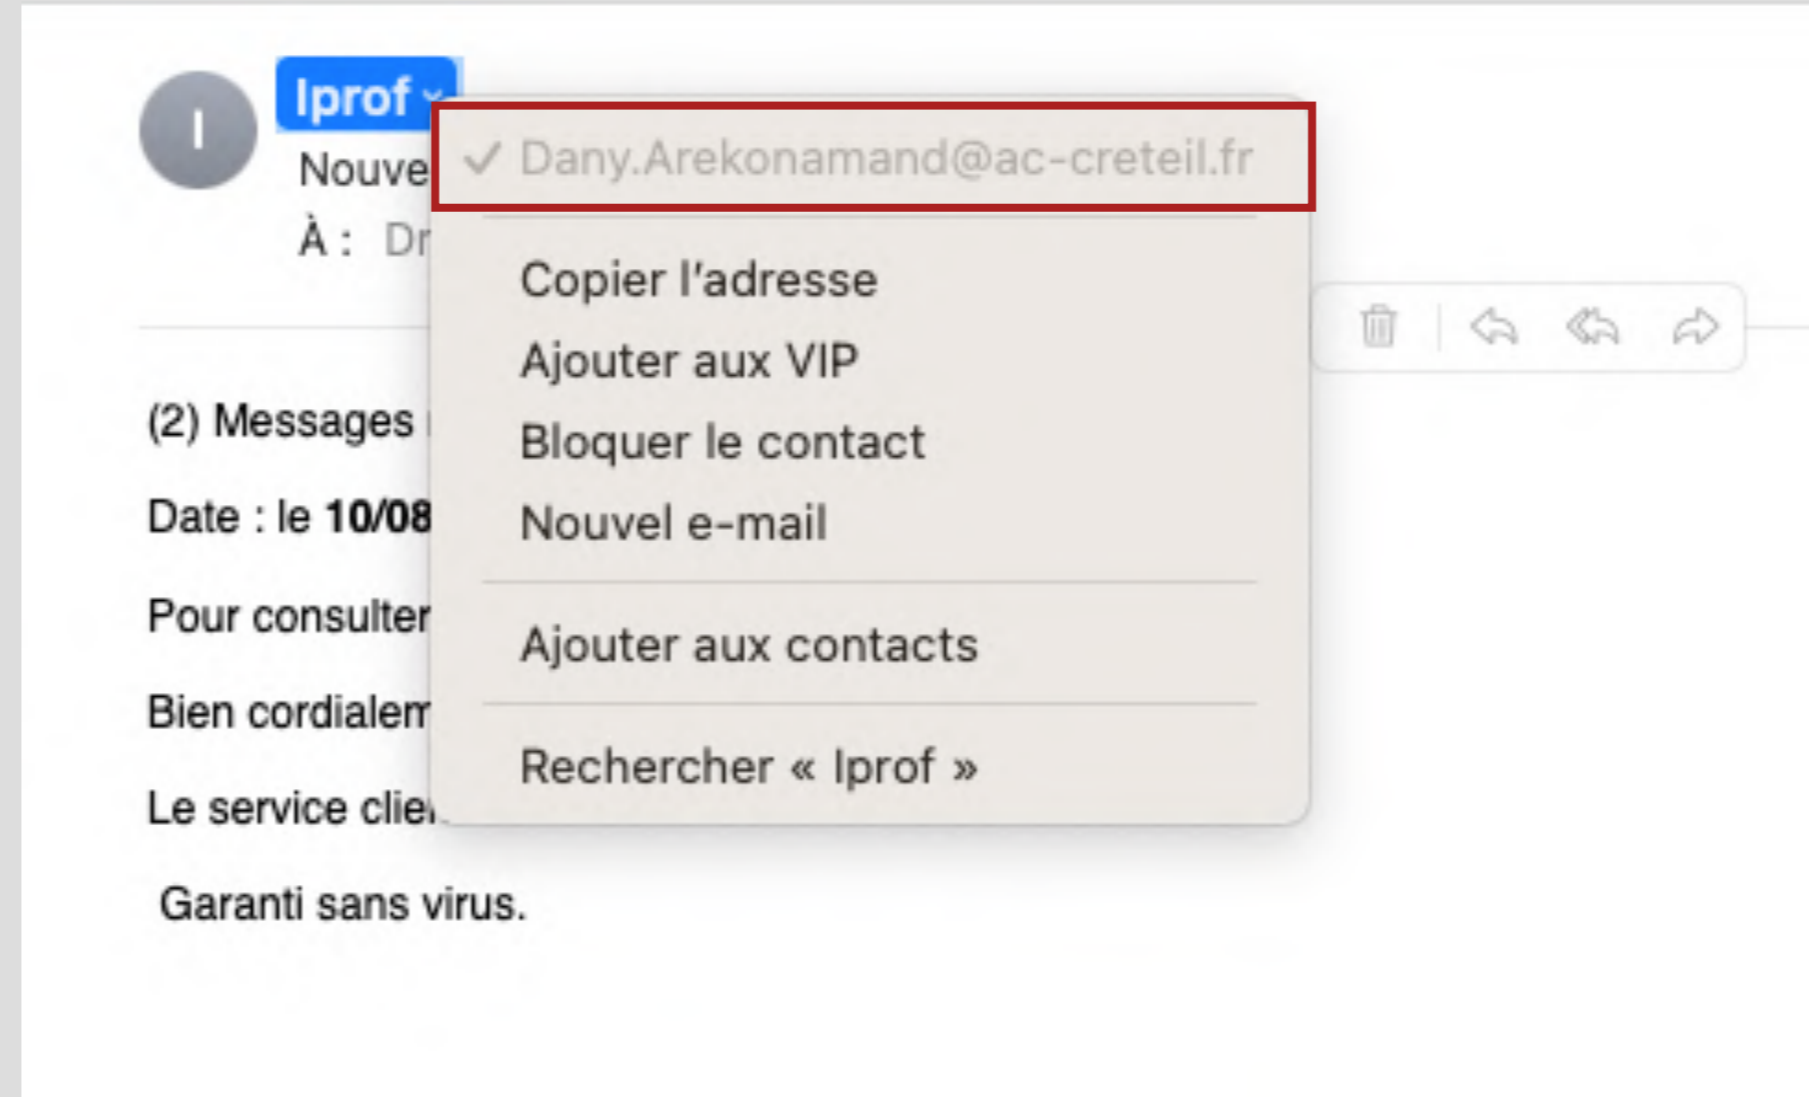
I

Iprof

Nouve

À : Dr

✓ Dany.Arekonamand@ac-creteil.fr

Copier l'adresse

Ajouter aux VIP

Bloquer le contact

Nouvel e-mail

Ajouter aux contacts

Rechercher « Iprof »

(2) Messages

Date : le **10/08**

Pour consulter

Bien cordialem

Le service clie

Garanti sans virus.